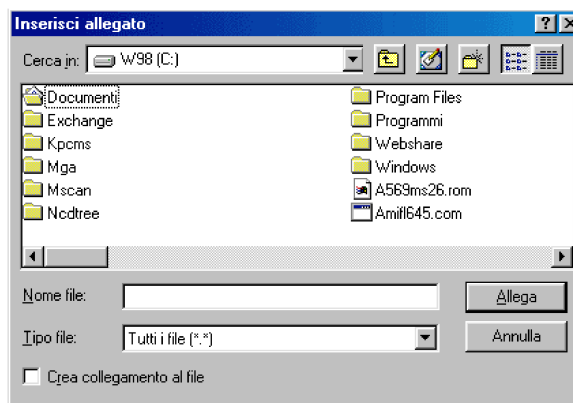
Inserisci allegato

?

Cerca in: W98 (C:)

Document
Exchange
Kpcms
Mga
Mscan
Ncdtree

Program Files
Programmi
Webshare
Windows
A569ms26.rom
Amifl645.com

Nome file:

Allega

Tipo file: Tutti i file (*.*)

Annulla

Crea collegamento al file